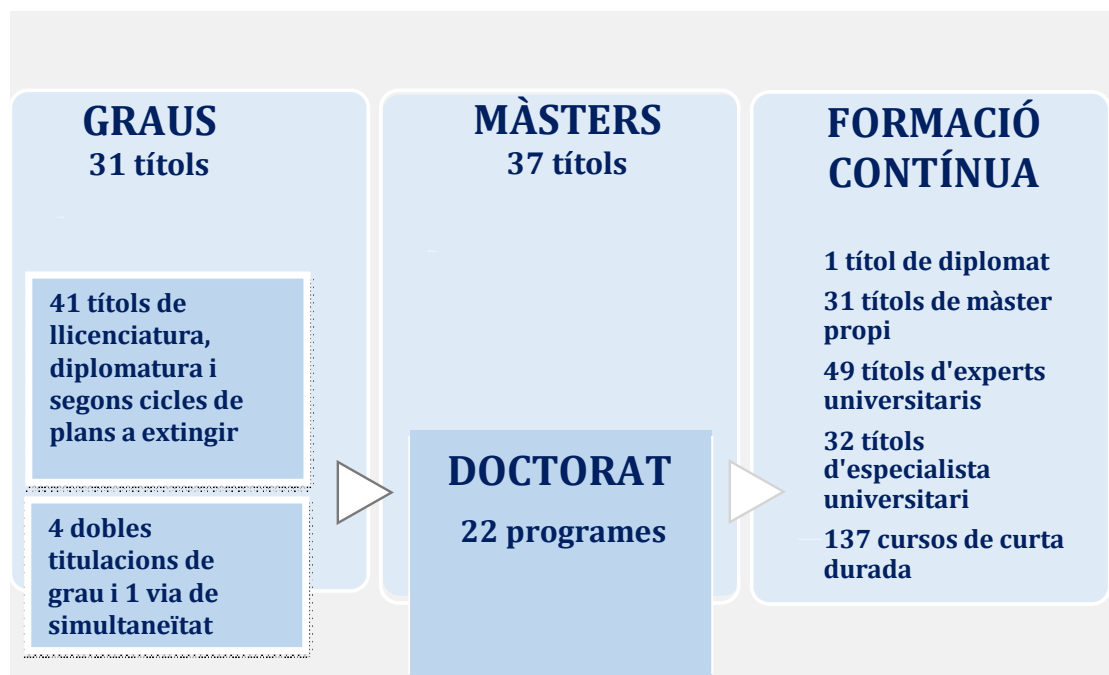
GRAUS
31 títols

41 títols de llicenciatura, diplomatura i segons cicles de plans a extingir

4 dobles titulacions de grau i 1 via de simultaneïtat

MÀSTERS
37 títols

DOCTORAT
22 programes

FORMACIÓ CONTÍNUA

1 títol de diplomat

31 títols de màster propi

49 títols d'experts universitaris

32 títols d'especialista universitari

137 cursos de curta durada